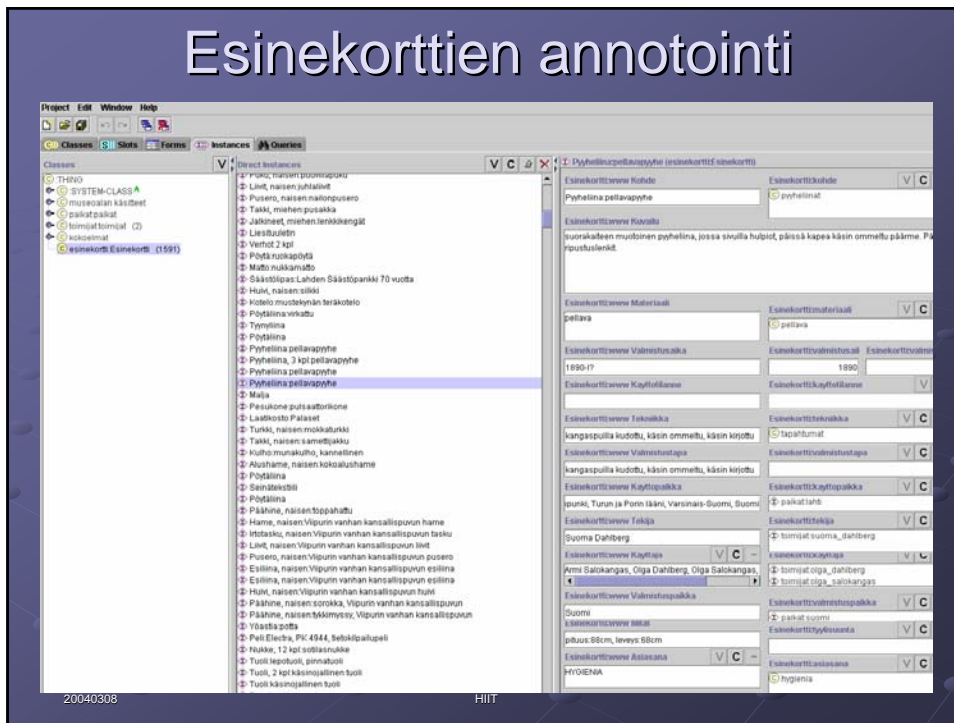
Esinekorttien annotointi

Project Edit Window Help

Classes Slots Forms Instances Queries

Classes V

THING
:SYSTEM-CLASS
museoalan käsitteet
paikat:paikat
toimijat:toimijat (2)
kokoelmat
esinekortti:Esinekortti (1591)

Direct Instances V C

Poko, naisen:puolihapuko
Liivit, naisen:juhlaliivit
Pusero, naisen:nailonpusero
Takki, miehen:pusakka
Jalkineet, miehen:lenkkikengät
Liesituuletin
Verhot 2 kpl
Pöytä:ruokapöytä
Matto:nukkamatto
Säästölipas:Lahden Säästöpankki 70 vuotta
Huivi, naisen:silkki
Kotelo:mustekynän teräkotelo
Pöytäliina:virkattu
Tyynyliina
Pöytäliina
Pyyheliina:pellavapyyhe
Pyyheliina, 3 kpl:pellavapyyhe
Pyyheliina:pellavapyyhe
Pyyheliina:pellavapyyhe
Malja
Pesukone:putsaattorikone
Laatikosto:Palaset
Turkki, naisen:mokkaturkki
Takki, naisen:samettijakku
Kulho:munakulho, kannellinen
Alushame, naisen:kokoalushame
Pöytäliina
Seinätekstiili
Pöytäliina
Päähine, naisen:toppahattu
Hame, naisen:Viipurin vanhan kansallispuvun hame
Irtotasku, naisen:Viipurin vanhan kansallispuvun tasku
Liivit, naisen:Viipurin vanhan kansallispuvun liivit
Pusero, naisen:Viipurin vanhan kansallispuvun pusero
Esiliina, naisen:Viipurin vanhan kansallispuvun esiliina
Esiliina, naisen:Viipurin vanhan kansallispuvun esiliina
Huivi, naisen:Viipurin vanhan kansallispuvun huivi
Päähine, naisen:sorokka, Viipurin vanhan kansallispuvun
Päähine, naisen:tykkimyssy, Viipurin vanhan kansallispuvun
Yöastia:potta
Peli:Electra, PK 4944, flipperipallopeli
Nukke, 12 kpl:sotilasnukke
Tuoli:lepotuoli, pinnatuoli
Tuoli, 2 kpl:käsinojallinen tuoli
Tuoli:käsinojallinen tuoli

Pyyheliina:pellavapyyhe (esinekortti:Esinekortti)

Esinekortti:www Kohde
Pyyheliina:pellavapyyhe
Esinekortti:kohde V C
pyyheliinat
Esinekortti:www Kuvailu
suorakaiteen muotoinen pyyheliina, jossa sivuilla hulpiot, päissä kapea käsin ommeltu päärme. Pä ripustuslenkit.
Esinekortti:www Materiaali
pellava
Esinekortti:materiaali V C
pellava
Esinekortti:www Valmistusaika
1890-1?
Esinekortti:valmistusai Esinekortti:valmi
1890
Esinekortti:www Kayttotilanne
Esinekortti:kayttotilanne V
Esinekortti:www Tekniikka
kangaspuilla kudottu, käsin ommeltu, käsin kirjottu
Esinekortti:tekniikka V C
tapahtumat
Esinekortti:www Valmistustapa
kangaspuilla kudottu, käsin ommeltu, käsin kirjottu
Esinekortti:valmistustapa V C
Esinekortti:www Kayttopaikka
ipunki, Turun ja Porin lääni, Varsinais-Suomi, Suomi
Esinekortti:kayttopaikka V C
paikat:lahti
Esinekortti:www Tekija
Suoma Dahlberg
Esinekortti:tekija V C
toimijat:suoma_dahlberg
Esinekortti:www Kayttaja V C
Armi Salokangas, Olga Dahlberg, Olga Salokangas,
Esinekortti:kayttaja
toimijat:olga_dahlberg
toimijat:olga_salokangas
Esinekortti:www Valmistuspaikka
Suomi
Esinekortti:valmistuspaikka V C
paikat:suomi
Esinekortti:www Mitat
pituus:88cm, leveys:68cm
Esinekortti:hyllyosuus V C
Esinekortti:www Asiasana V C
HYGIENIA
Esinekortti:asiasana V C
hygienia

20040308 HIIT